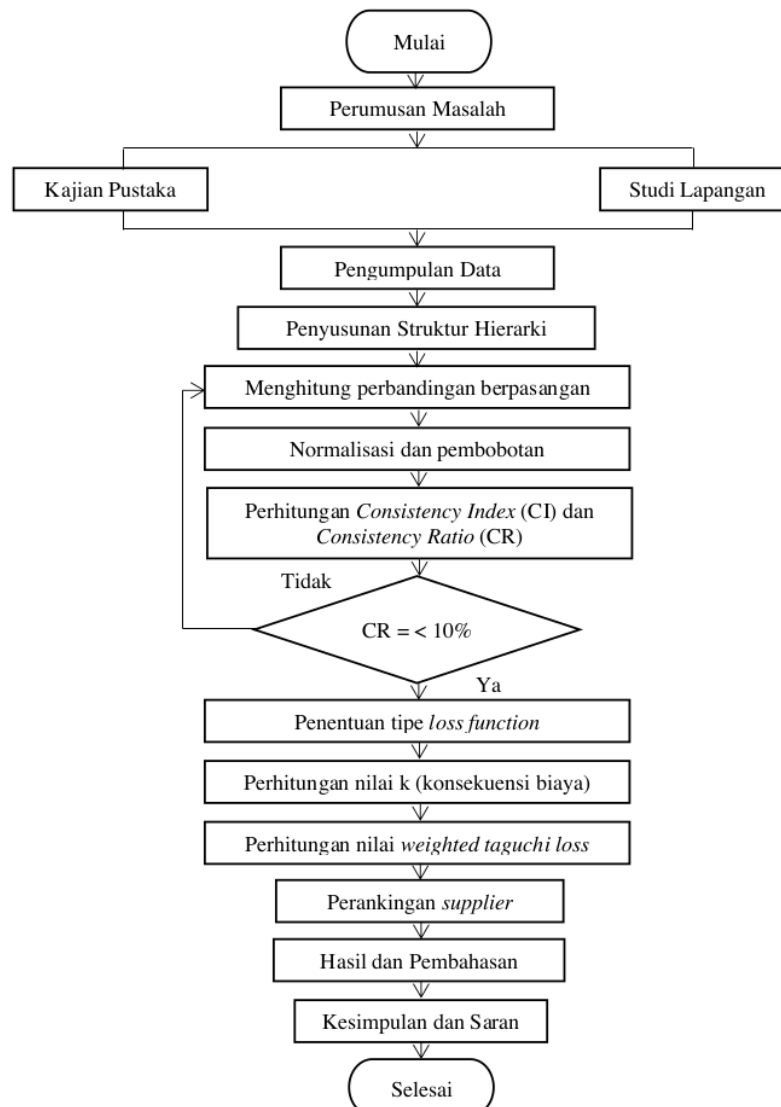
Mulai

Perumusan Masalah

Kajian Pustaka

Studi Lapangan

Pengumpulan Data

Penyusunan Struktur Hierarki

Menghitung perbandingan berpasangan

Normalisasi dan pembobotan

Perhitungan Consistency Index (CI) dan Consistency Ratio (CR)

Tidak

CR = < 10%

Ya

Penentuan tipe loss function

Perhitungan nilai k (konsekuensi biaya)

Perhitungan nilai weighted taguchi loss

Perankingan supplier

Hasil dan Pembahasan

Kesimpulan dan Saran

Selesai